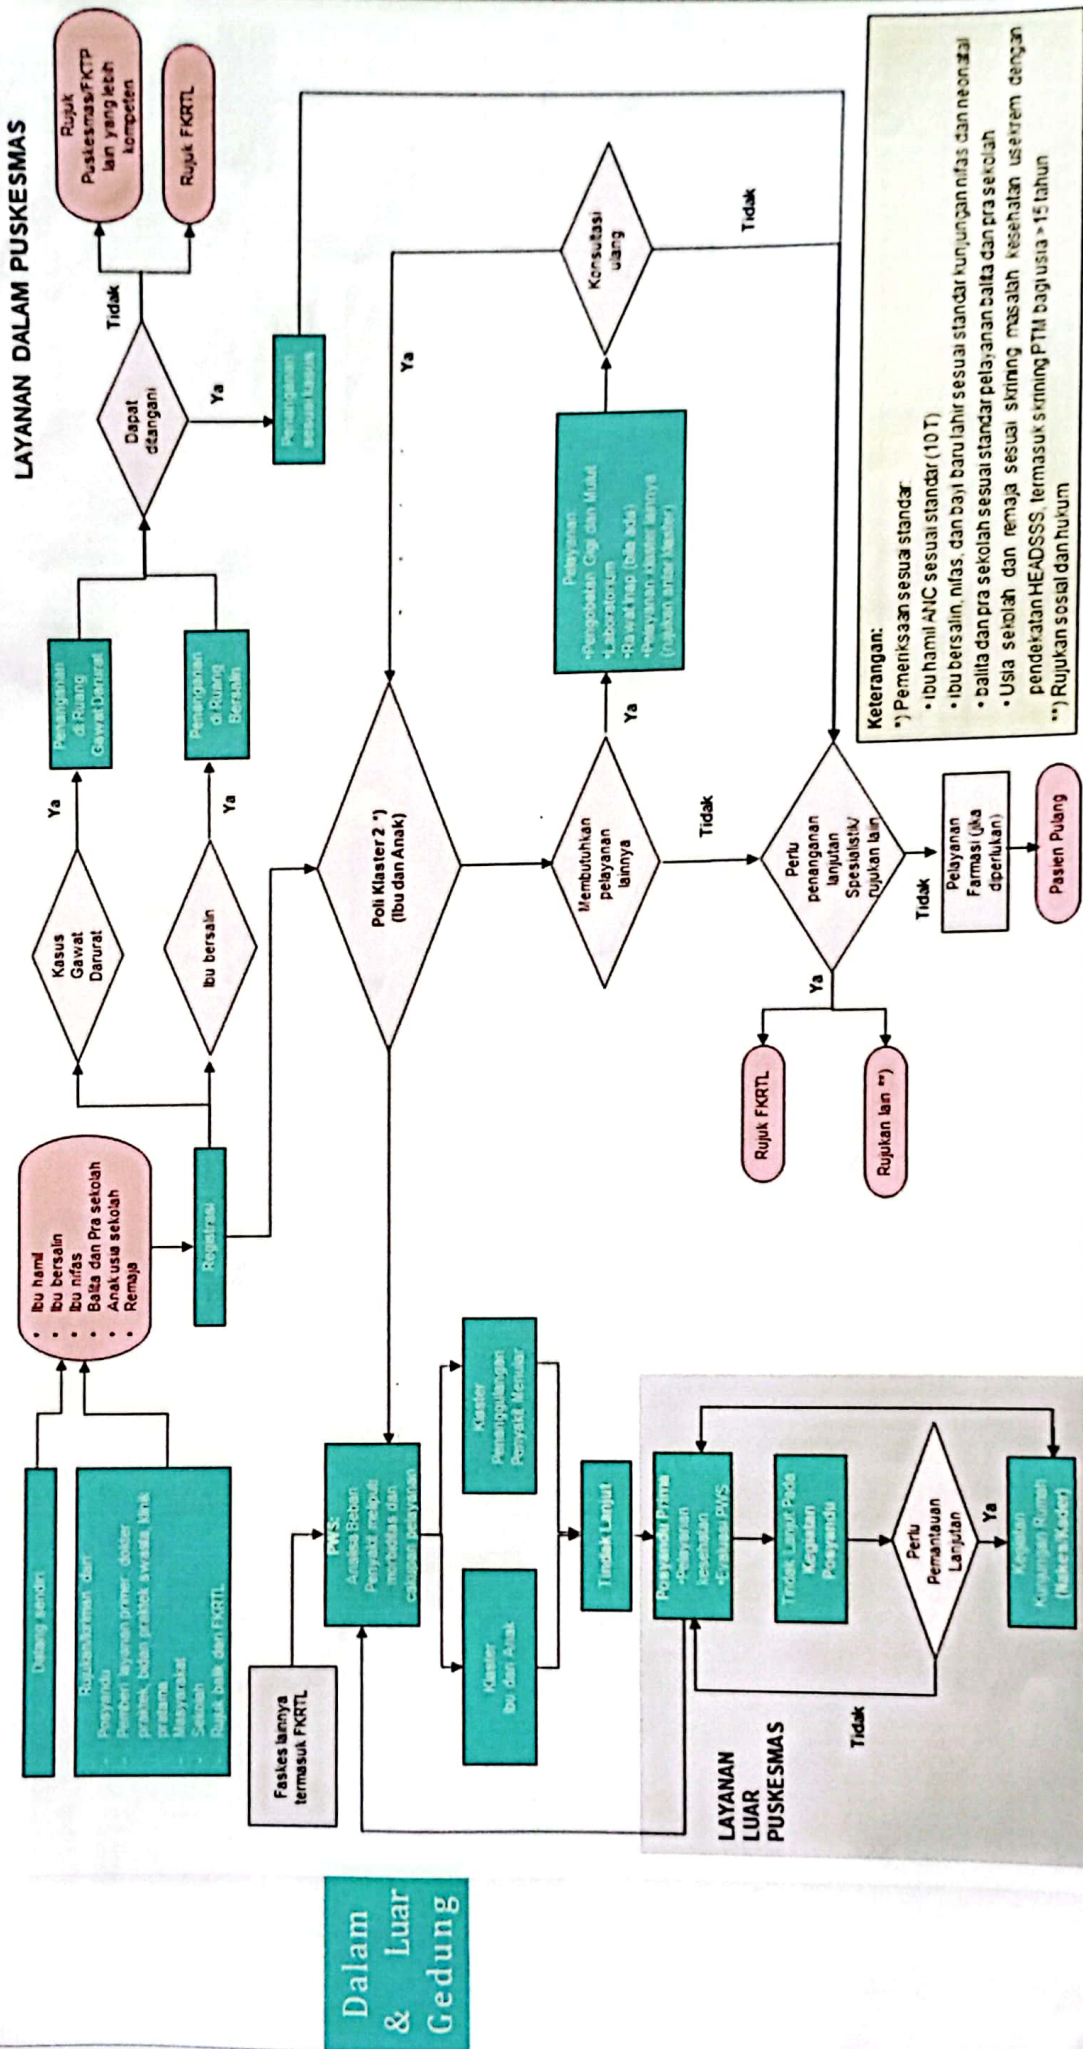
LAYANAN DALAM PUSKESMAS

Dalam & Luar Gedung

Datang sendiri

Rujukan/informasi dari:
Posyandu
Pemberi layanan primer: dokter praktik, bidan praktik swasta, klinik pratama
Masyarakat
Sekolah
Rujuk balik dari FKRTL

• Ibu hamil
• Ibu bersalin
• Ibu nifas
• Balita dan Pra sekolah
• Anak usia sekolah
• Remaja

Registrasi

Kasus Gawat Darurat

Ya

Penanganan di Ruang Gawat Darurat

Ibu bersalin

Ya

Penanganan di Ruang Bersalin

Dapat ditangani

Tidak

Rujuk Puskesmas/FKTP lain yang lebih kompeten

Rujuk FKRTL

Ya

Penanganan sesuai kasus

Poli Klaster 2 *) (Ibu dan Anak)

Ya

Membutuhkan pelayanan lainnya

Ya

Pelayanan:
•Pengobatan Gigi dan Mulut
•Laboratorium
•Rawat Inap (bila ada)
•Pelayanan klaster lainnya (rujukan antar klaster)

Konsultasi ulang

Tidak

Tidak

Perlu penanganan lanjutan Spesialistik/ rujukan lain

Ya

Rujuk FKRTL

Rujukan lain **)

Tidak

Pelayanan Farmasi (jika diperlukan)

Pasien Pulang

Faskes lainnya termasuk FKRTL

PWS:
Analisa Beban Penyakit meliputi morbiditas dan cakupan pelayanan

Klaster Ibu dan Anak

Klaster Penanggulangan Penyakit Menular

Tindak Lanjut

LAYANAN LUAR PUSKESMAS

Posyandu Prima
•Pelayanan kesehatan
•Evaluasi PWS

Tindak Lanjut Pada Kegiatan Posyandu

Perlu Pemantauan Lanjutan

Ya

Tidak

Kegiatan Kunjungan Rumah (Nakes/Kader)

Keterangan:
*) Pemeriksaan sesuai standar:
• Ibu hamil ANC sesuai standar (10T)
• Ibu bersalin, nifas, dan bayi baru lahir sesuai standar kunjungan nifas dan neonatal
• balita dan pra sekolah sesuai standar pelayanan balita dan pra sekolah
• Usia sekolah dan remaja sesuai skrining masalah kesehatan usekrem dengan pendekatan HEADSSS, termasuk skrining PTM bagi usia > 15 tahun
**) Rujukan sosial dan hukum